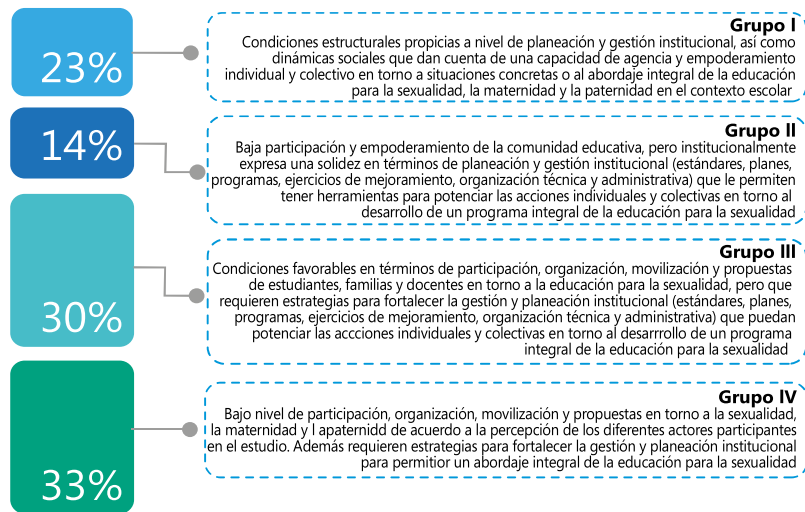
23%

Grupo I
Condiciones estructurales propicias a nivel de planeación y gestión institucional, así como dinámicas sociales que dan cuenta de una capacidad de agencia y empoderamiento individual y colectivo en torno a situaciones concretas o al abordaje integral de la educación para la sexualidad, la maternidad y la paternidad en el contexto escolar

14%

Grupo II
Baja participación y empoderamiento de la comunidad educativa, pero institucionalmente expresa una solidez en términos de planeación y gestión institucional (estándares, planes, programas, ejercicios de mejoramiento, organización técnica y administrativa) que le permiten tener herramientas para potenciar las acciones individuales y colectivas en torno al desarrollo de un programa integral de la educación para la sexualidad

30%

Grupo III
Condiciones favorables en términos de participación, organización, movilización y propuestas de estudiantes, familias y docentes en torno a la educación para la sexualidad, pero que requieren estrategias para fortalecer la gestión y planeación institucional (estándares, planes, programas, ejercicios de mejoramiento, organización técnica y administrativa) que puedan potenciar las accciones individuales y colectivas en torno al desarrrollo de un programa integral de la educación para la sexualidad

33%

Grupo IV
Bajo nivel de participación, organización, movilización y propuestas en torno a la sexualidad, la maternidad y l apaternidad de acuerdo a la percepción de los diferentes actores participantes en el estudio. Además requieren estrategias para fortalecer la gestión y planeación institucional para permitir un abordaje integral de la educación para la sexualidad